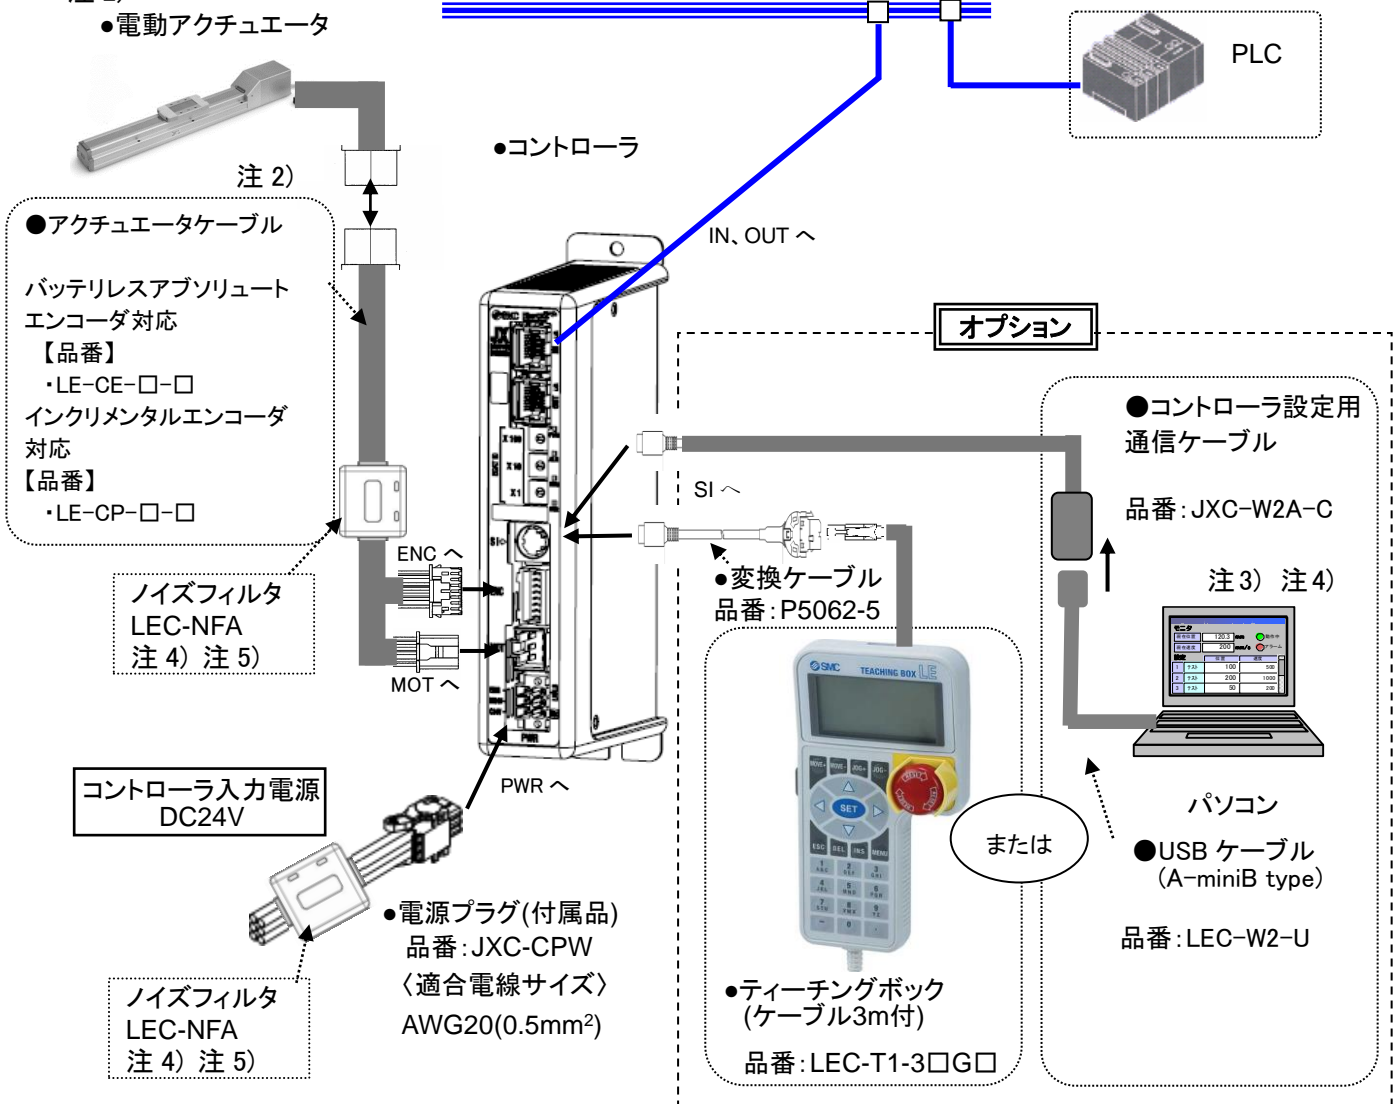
注 2)
●電動アクチュエータ

PLC

●コントローラ

注 2)

●アクチュエータケーブル

バッテリレスアブソリュートエンコーダ対応
【品番】
・LE-CE-□-□
インクリメンタルエンコーダ対応
【品番】
・LE-CP-□-□

IN、OUT へ

オプション

●コントローラ設定用通信ケーブル

品番：JXC-W2A-C

SI へ

ENC へ

ノイズフィルタ
LEC-NFA
注 4) 注 5)

MOT へ

●変換ケーブル
品番：P5062-5

注 3) 注 4)

モニタ
120.3 mm
200 mm/s
1 テスト 100 500
2 テスト 200 1000
3 テスト 50 200

SMC TEACHING BOX LE

SET
ESC SEL INS MENU

コントローラ入力電源
DC24V

PWR へ

または

パソコン

●USB ケーブル
(A-miniB type)

品番：LEC-W2-U

●電源プラグ(付属品)
品番：JXC-CPW
〈適合電線サイズ〉
AWG20(0.5mm$^2$)

ノイズフィルタ
LEC-NFA
注 4) 注 5)

●ティーチングボックス
(ケーブル3m付)

品番：LEC-T1-3□G□